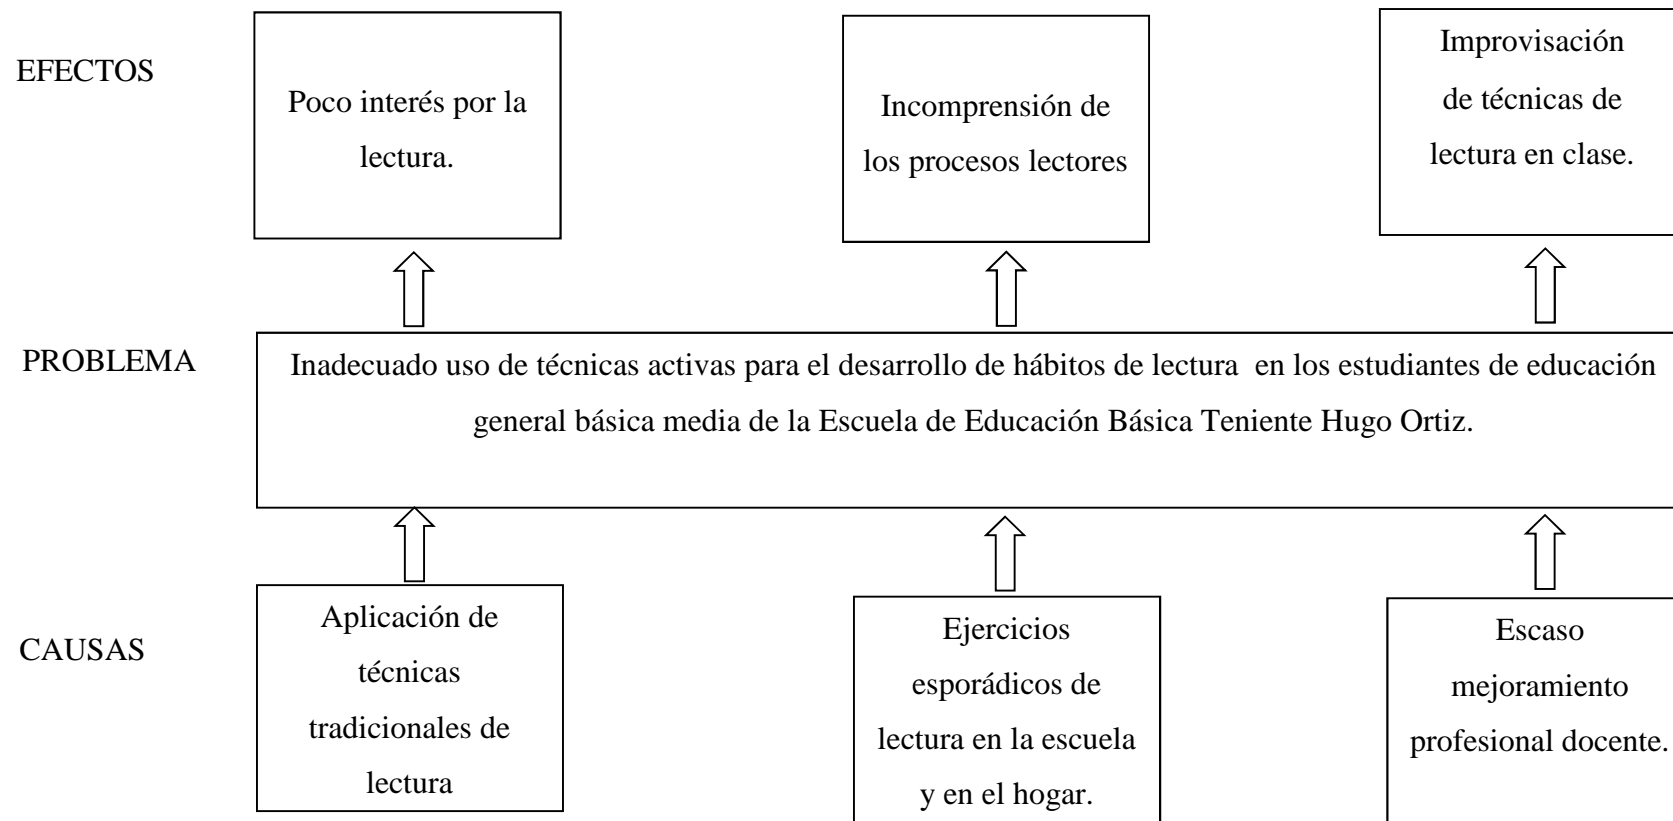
EFECTOS

Poco interés por la lectura.

Incomprensión de los procesos lectores

Improvisación de técnicas de lectura en clase.

PROBLEMA

Inadecuado uso de técnicas activas para el desarrollo de hábitos de lectura en los estudiantes de educación general básica media de la Escuela de Educación Básica Teniente Hugo Ortiz.

CAUSAS

Aplicación de técnicas tradicionales de lectura

Ejercicios esporádicos de lectura en la escuela y en el hogar.

Escaso mejoramiento profesional docente.